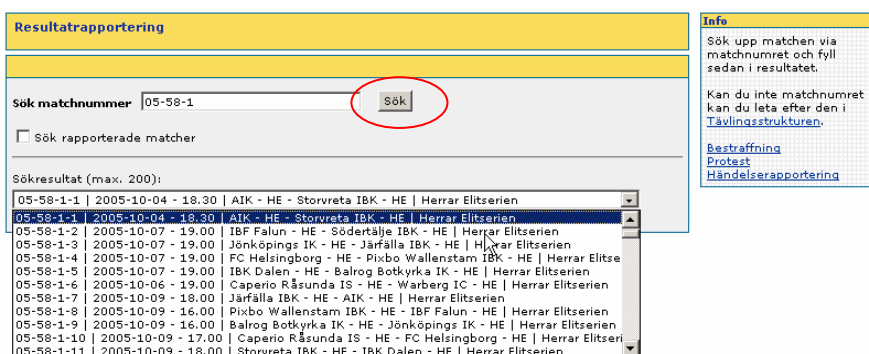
Resultatrapportering

Sök matchnummer 05-58-1 Sök

Sök rapporterade matcher

Sökresultat (max. 200):

05-58-1-1 | 2005-10-04 - 18.30 | AIK - HE - Storvreta IBK - HE | Herrar Elitserien

05-58-1-1 | 2005-10-04 - 18.30 | AIK - HE - Storvreta IBK - HE | Herrar Elitserien
05-58-1-2 | 2005-10-07 - 19.00 | IBF Falun - HE - Södertälje IBK - HE | Herrar Elitserien
05-58-1-3 | 2005-10-07 - 19.00 | Jönköpings IK - HE - Järfälla IBK - HE | Herrar Elitserien
05-58-1-4 | 2005-10-07 - 19.00 | FC Helsingborg - HE - Pixbo Wallenstam IBK - HE | Herrar Elitse
05-58-1-5 | 2005-10-07 - 19.00 | IBK Dalen - HE - Balrog Botkyrka IK - HE | Herrar Elitserien
05-58-1-6 | 2005-10-06 - 19.30 | Caperio Råsunda IS - HE - Warberg IC - HE | Herrar Elitserien
05-58-1-7 | 2005-10-09 - 18.00 | Järfälla IBK - HE - AIK - HE | Herrar Elitserien
05-58-1-8 | 2005-10-09 - 16.00 | Pixbo Wallenstam IBK - HE - IBF Falun - HE | Herrar Elitserien
05-58-1-9 | 2005-10-09 - 16.00 | Balrog Botkyrka IK - HE - Jönköpings IK - HE | Herrar Elitserien
05-58-1-10 | 2005-10-09 - 17.00 | Caperio Råsunda IS - HE - FC Helsingborg - HE | Herrar Elitserien
05-58-1-11 | 2005-10-09 - 18.00 | Storvreta IBK - HE - IBK Dalen - HE | Herrar Elitserien

Info

Sök upp matchen via matchnumret och fyll sedan i resultatet.

Kan du inte matchnumret kan du leta efter den i Tävlingsstrukturen.

Bestraffning
Protest
Händelserapportering